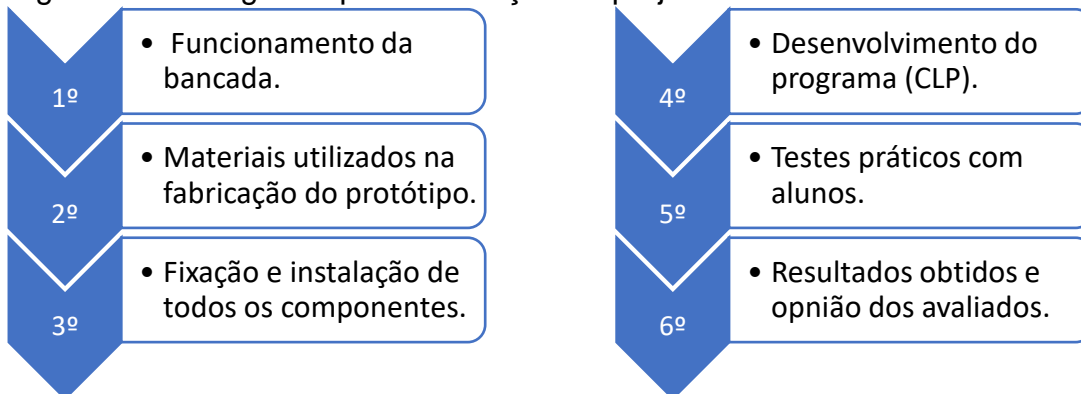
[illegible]

1º

• Funcionamento da bancada.

2º

• Materiais utilizados na fabricação do protótipo.

3º

• Fixação e instalação de todos os componentes.

4º

• Desenvolvimento do programa (CLP).

5º

• Testes práticos com alunos.

6º

• Resultados obtidos e opnião dos avaliados.